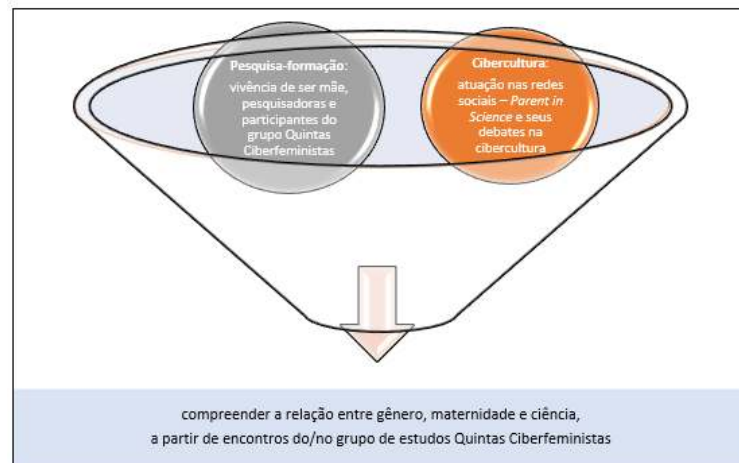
Pesquisa-formação: vivência de ser mãe, pesquisadoras e participantes do grupo Quintas Ciberfeministas

Cibercultura: atuação nas redes sociais – *Parent in Science* e seus debates na cibercultura

compreender a relação entre gênero, maternidade e ciência, a partir de encontros do/no grupo de estudos Quintas Ciberfeministas